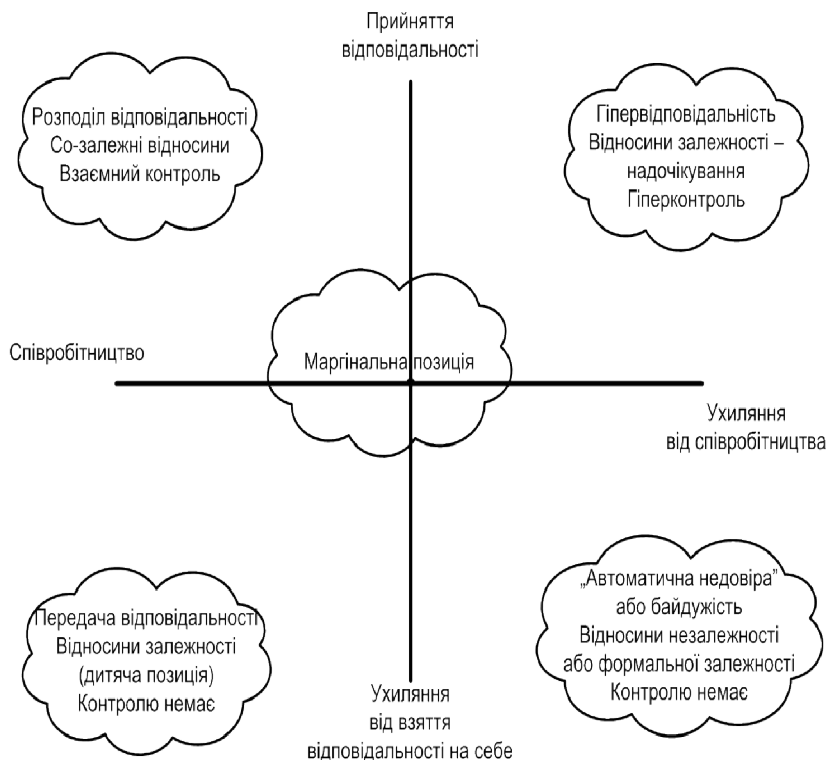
Прийняття відповідальності

Розподіл відповідальності
Со-залежні відносини
Взаємний контроль

Гіпервідповідальність
Відносини залежності – надочікування
Гіперконтроль

Співробітництво

Маргінальна позиція

Ухиляння від співробітництва

Передача відповідальності
Відносини залежності (дитяча позиція)
Контролю немає

„Автоматична недовіра" або байдужість
Відносини незалежності або формальної залежності
Контролю немає

Ухиляння від взяття відповідальності на себе